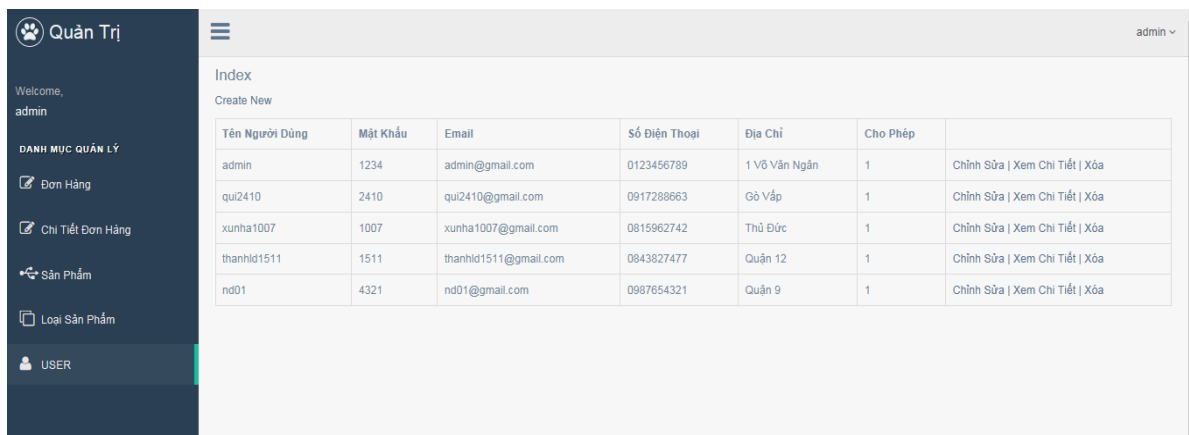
Quản Trị

Welcome,
admin

DANH MỤC QUẢN LÝ

Đơn Hàng

Chi Tiết Đơn Hàng

Sản Phẩm

Loại Sản Phẩm

USER

admin

Index

Create New

| Tên Người Dùng | Mật Khẩu | Email | Số Điện Thoại | Địa Chỉ | Cho Phép | |
|---|---|---|---|---|---|---|
| admin | 1234 | admin@gmail.com | 0123456789 | 1 Võ Văn Ngân | 1 | Chỉnh Sửa \| Xem Chi Tiết \| Xóa |
| qui2410 | 2410 | qui2410@gmail.com | 0917288663 | Gò Vấp | 1 | Chỉnh Sửa \| Xem Chi Tiết \| Xóa |
| xunha1007 | 1007 | xunha1007@gmail.com | 0815962742 | Thủ Đức | 1 | Chỉnh Sửa \| Xem Chi Tiết \| Xóa |
| thanhld1511 | 1511 | thanhld1511@gmail.com | 0843827477 | Quận 12 | 1 | Chỉnh Sửa \| Xem Chi Tiết \| Xóa |
| nd01 | 4321 | nd01@gmail.com | 0987654321 | Quận 9 | 1 | Chỉnh Sửa \| Xem Chi Tiết \| Xóa |